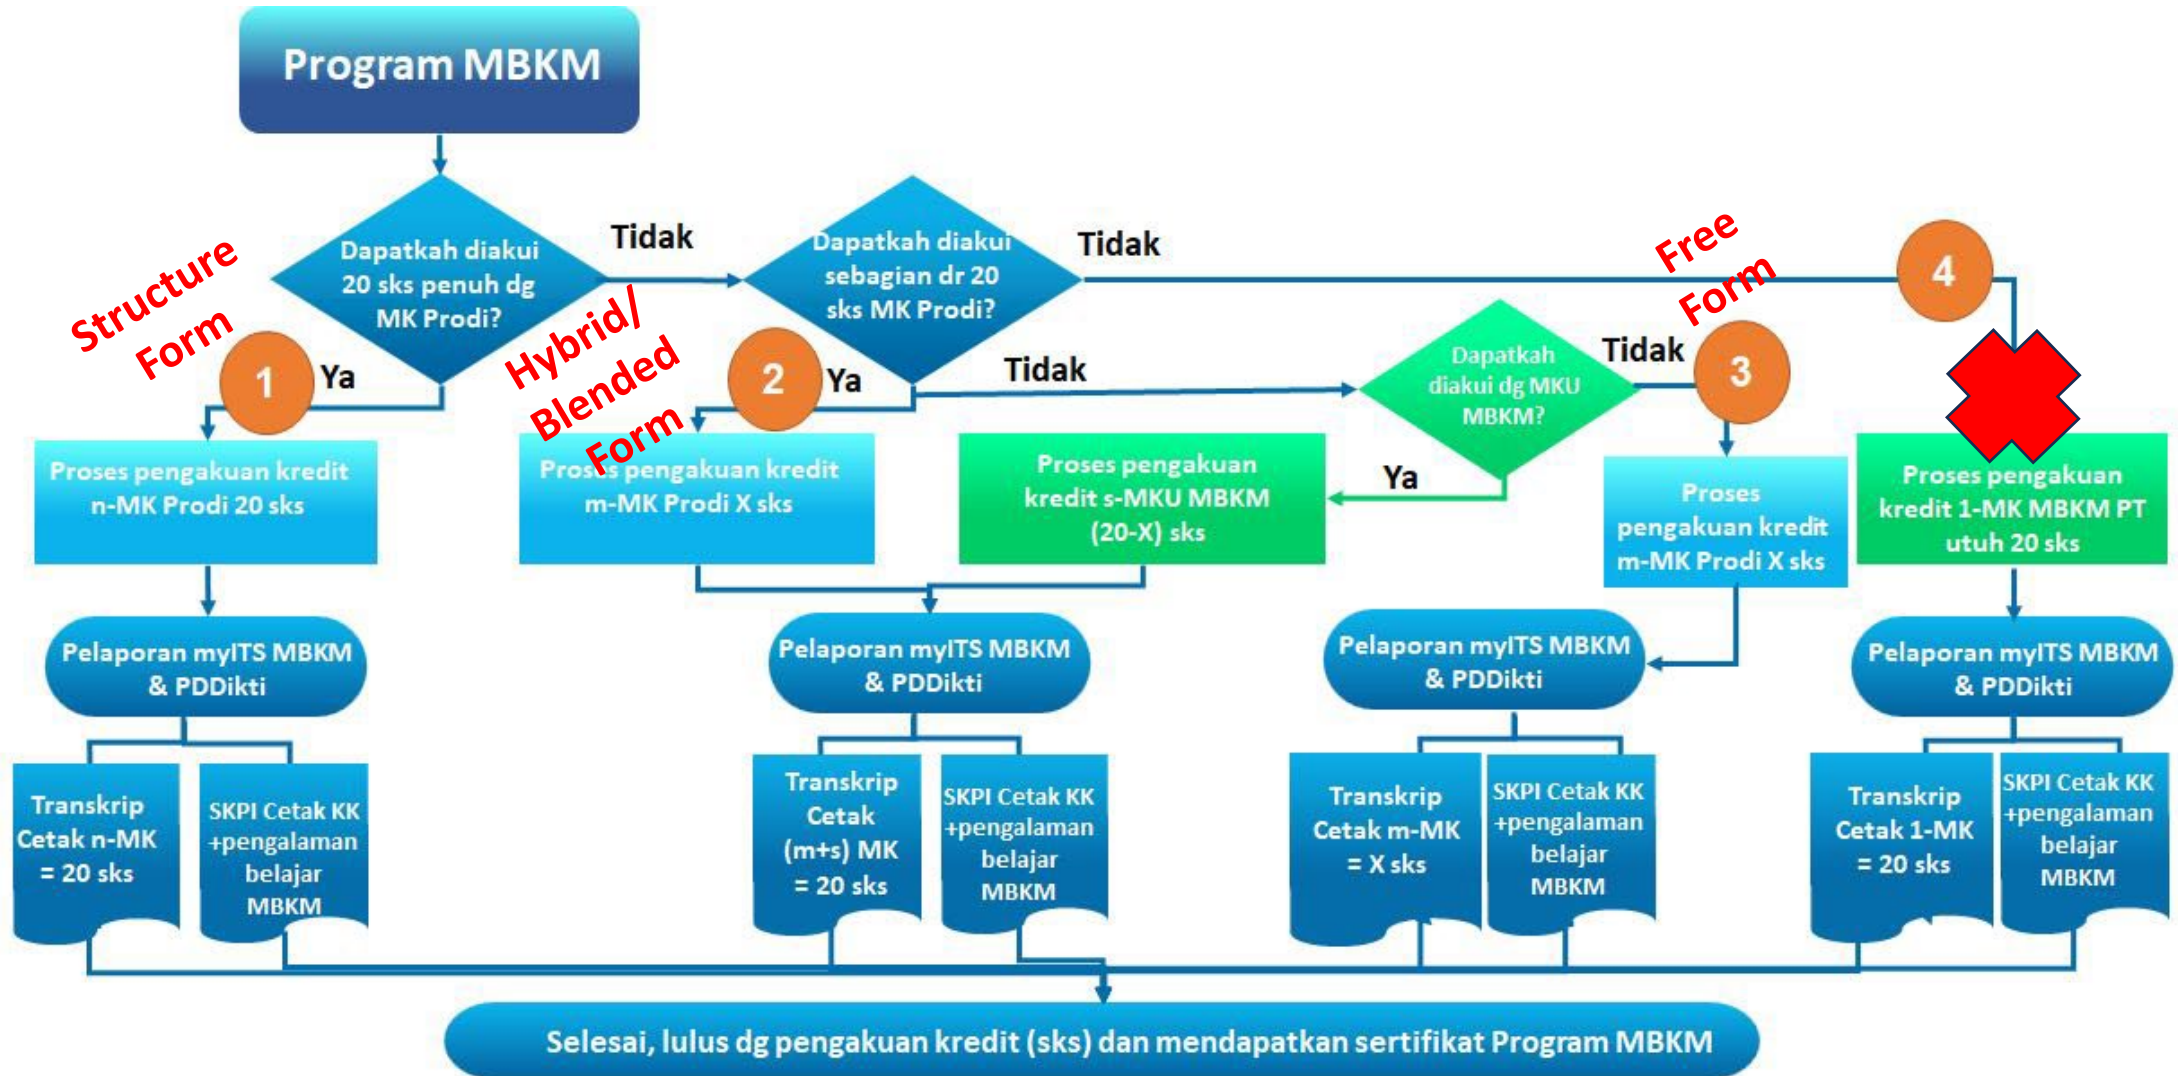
Program MBKM

Dapatkah diakui 20 sks penuh dg MK Prodi?

Tidak

Dapatkah diakui sebagian dr 20 sks MK Prodi?

Tidak

Structure Form

1

Ya

Hybrid/ Blended Form

2

Ya

Tidak

Dapatkah diakui dg MKU MBKM?

Tidak

3

Free Form

4

Proses pengakuan kredit n-MK Prodi 20 sks

Proses pengakuan kredit m-MK Prodi X sks

Proses pengakuan kredit s-MKU MBKM (20-X) sks

Ya

Proses pengakuan kredit m-MK Prodi X sks

Proses pengakuan kredit 1-MK MBKM PT utuh 20 sks

Pelaporan myITS MBKM & PDDikti

Pelaporan myITS MBKM & PDDikti

Pelaporan myITS MBKM & PDDikti

Pelaporan myITS MBKM & PDDikti

Transkrip Cetak n-MK = 20 sks

SKPI Cetak KK +pengalaman belajar MBKM

Transkrip Cetak (m+s) MK = 20 sks

SKPI Cetak KK +pengalaman belajar MBKM

Transkrip Cetak m-MK = X sks

SKPI Cetak KK +pengalaman belajar MBKM

Transkrip Cetak 1-MK = 20 sks

SKPI Cetak KK +pengalaman belajar MBKM

Selesai, lulus dg pengakuan kredit (sks) dan mendapatkan sertifikat Program MBKM